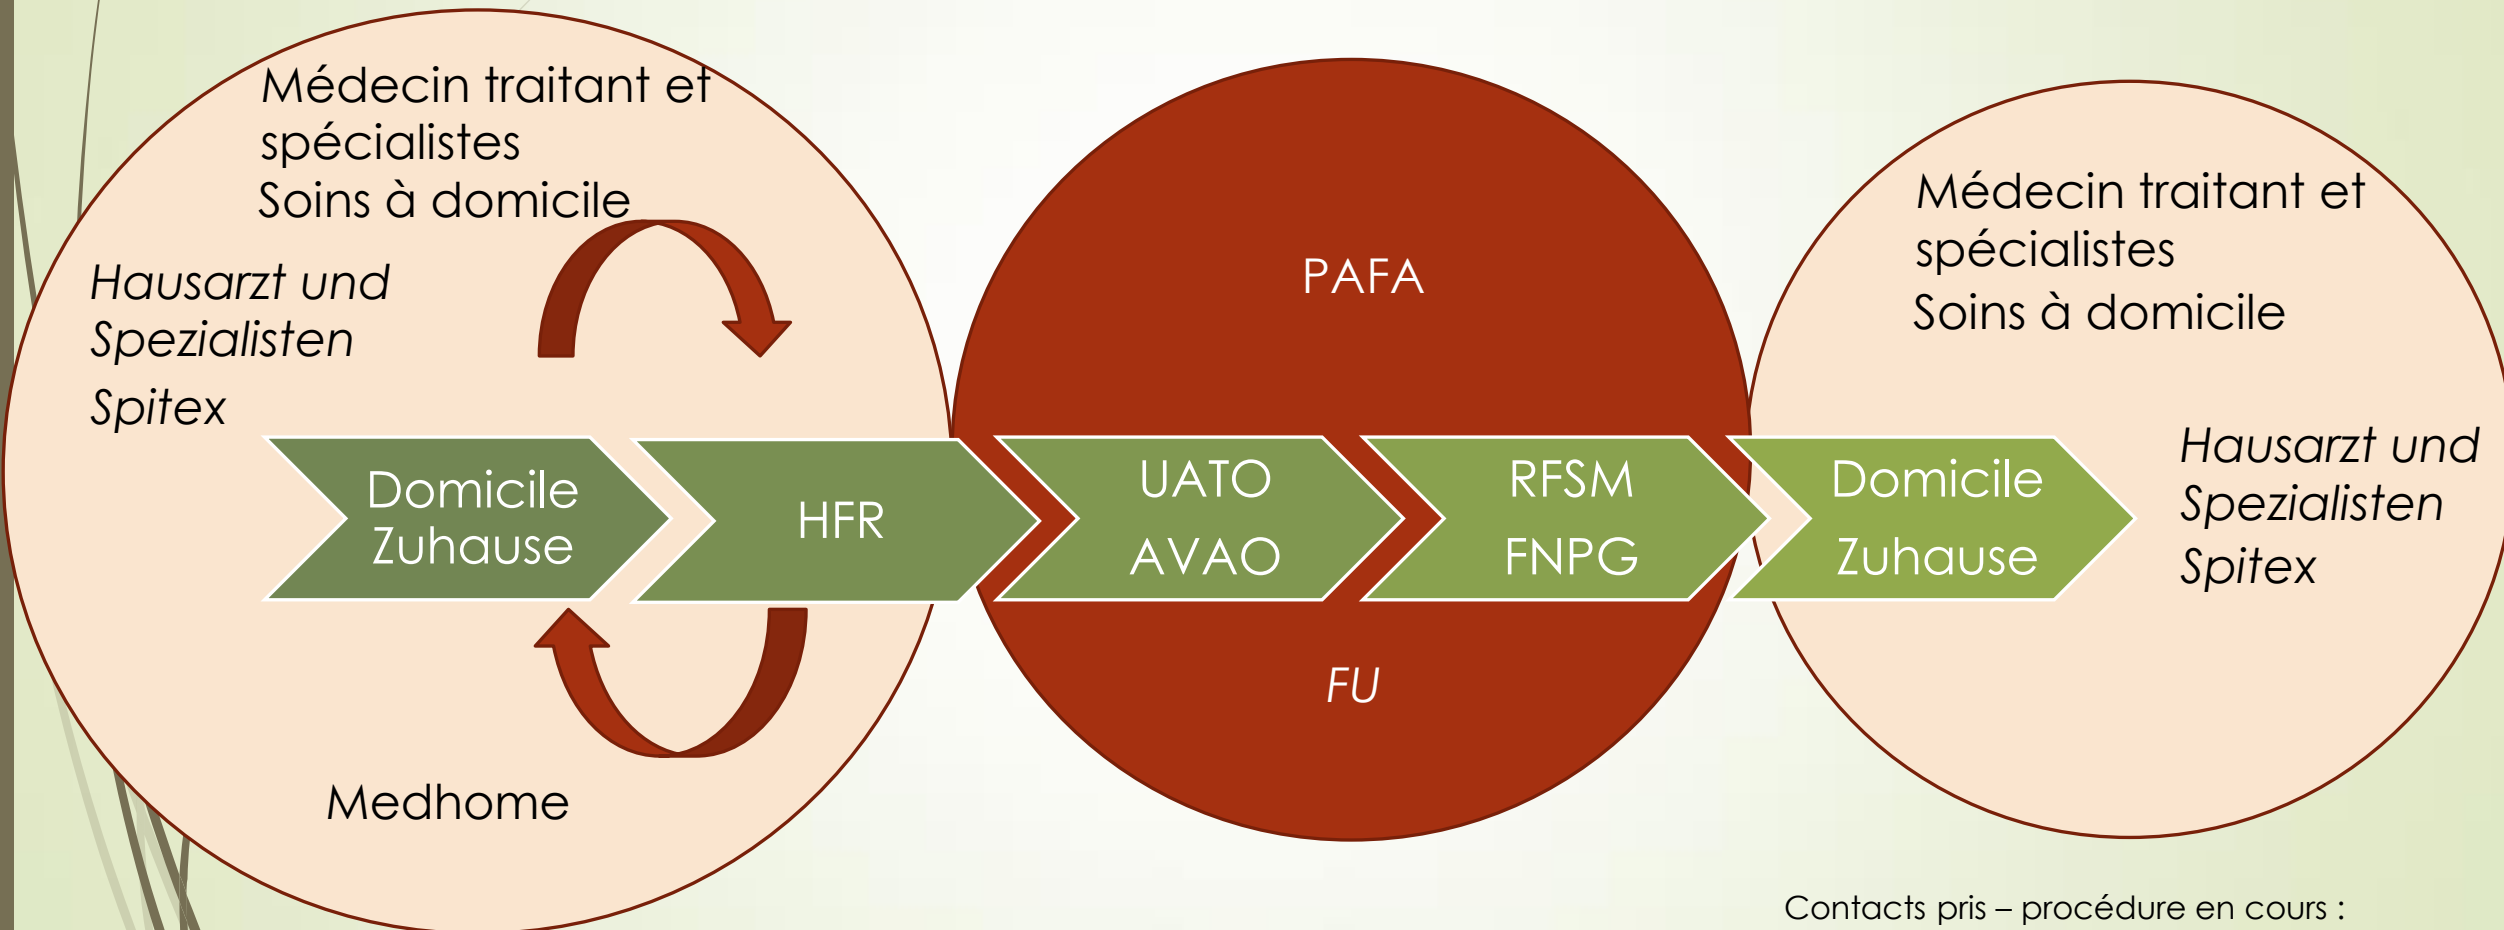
Médecin traitant et spécialistes
Soins à domicile

Hausarzt und Spezialisten
Spitex

Domicile
Zuhause

HFR

Medhome

PAFA

UATO
AVAO

RFSM
FNPG

FU

Médecin traitant et spécialistes
Soins à domicile

Domicile
Zuhause

Hausarzt und Spezialisten
Spitex

Contacts pris – procédure en cours :